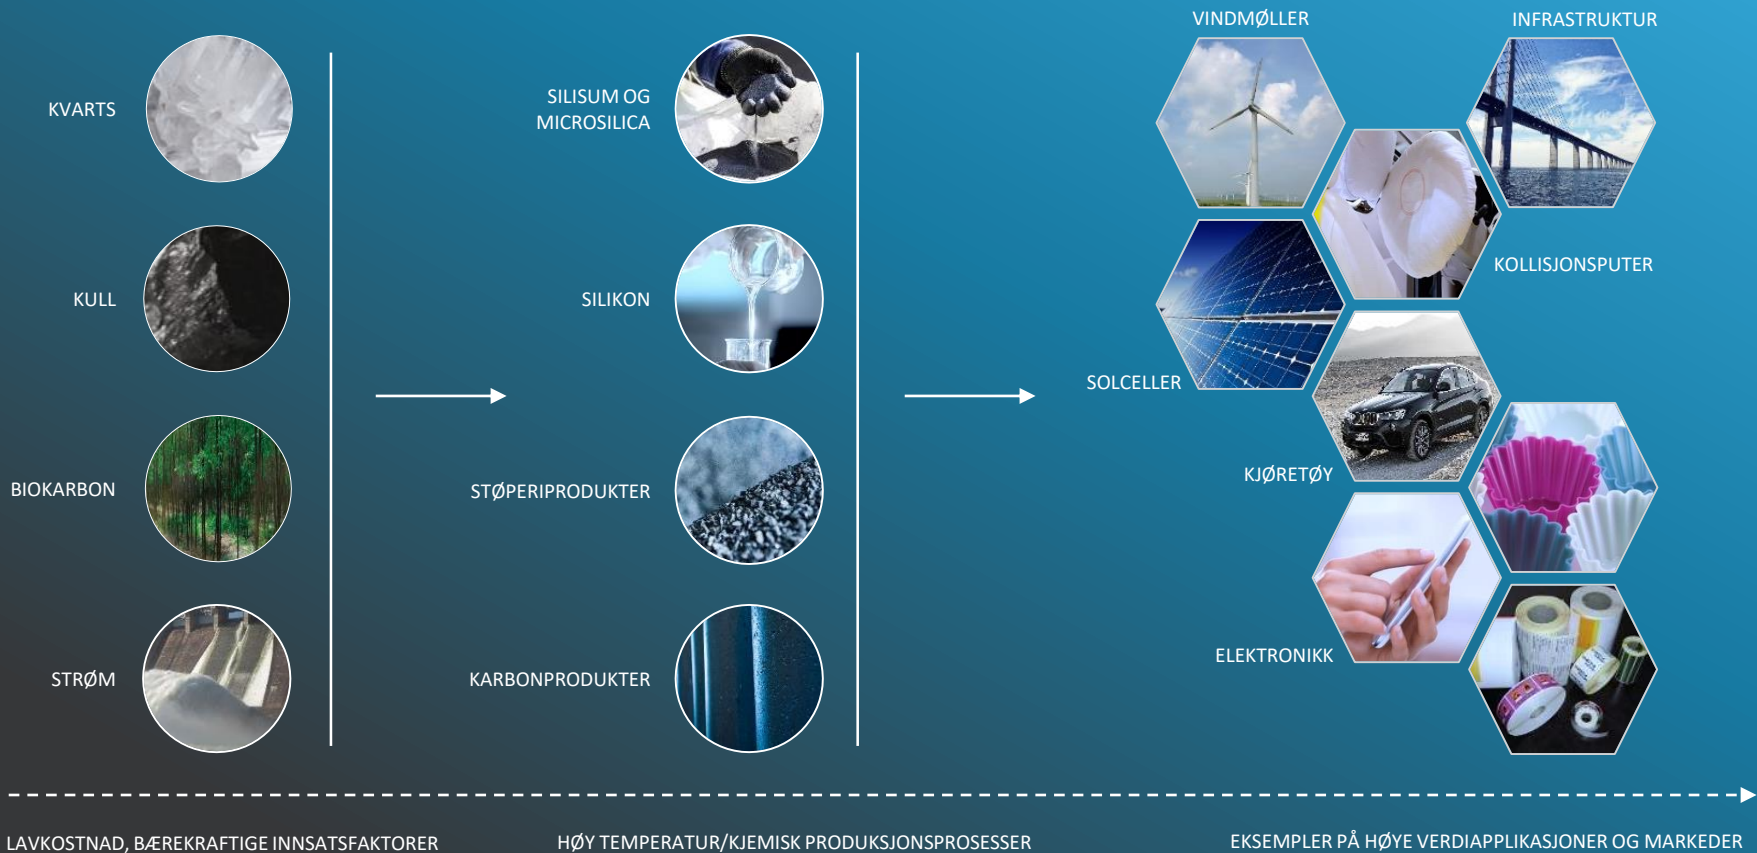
KVARTS

KULL

BIOKARBON

STRØM

SILISUM OG MICROSILICA

SILIKON

STØPERIPRODUKTER

KARBONPRODUKTER

VINDMØLLER

INFRASTRUKTUR

KOLLISJONSPUTER

SOLCELLER

KJØRETØY

ELEKTRONIKK

LAVKOSTNAD, BÆREKRAFTIGE INNSATSFAKTORER

HØY TEMPERATUR/KJEMISK PRODUKSJONSPROSESSER

EKSEMPLER PÅ HØYE VERDIAPPLIKASJONER OG MARKEDER